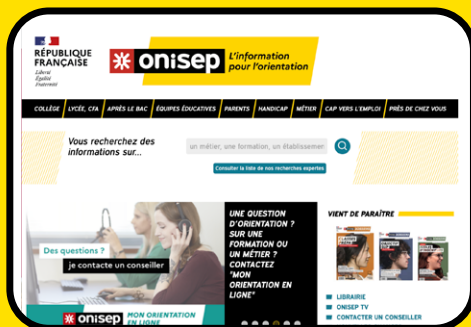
RÉPUBLIQUE FRANÇAISE
Liberté
Égalité
Fraternité

onisep L'information pour l'orientation

COLLÈGE | LYCÉE, CFA | APRÈS LE BAC | ÉQUIPES ÉDUCATIVES | PARENTS | HANDICAP | MÉTIER | CAP VERS L'EMPLOI | PRÈS DE CHEZ VOUS

Vous recherchez des informations sur...

un métier, une formation, un établissement

Consulter la liste de nos recherches expertes

Des questions ?
je contacte un conseiller

onisep MON ORIENTATION EN LIGNE

UNE QUESTION D'ORIENTATION ? SUR UNE FORMATION OU UN MÉTIER ? CONTACTEZ "MON ORIENTATION EN LIGNE"

VIENT DE PARAÎTRE

LIBRAIRIE
ONISEP TV
CONTACTER UN CONSEILLER